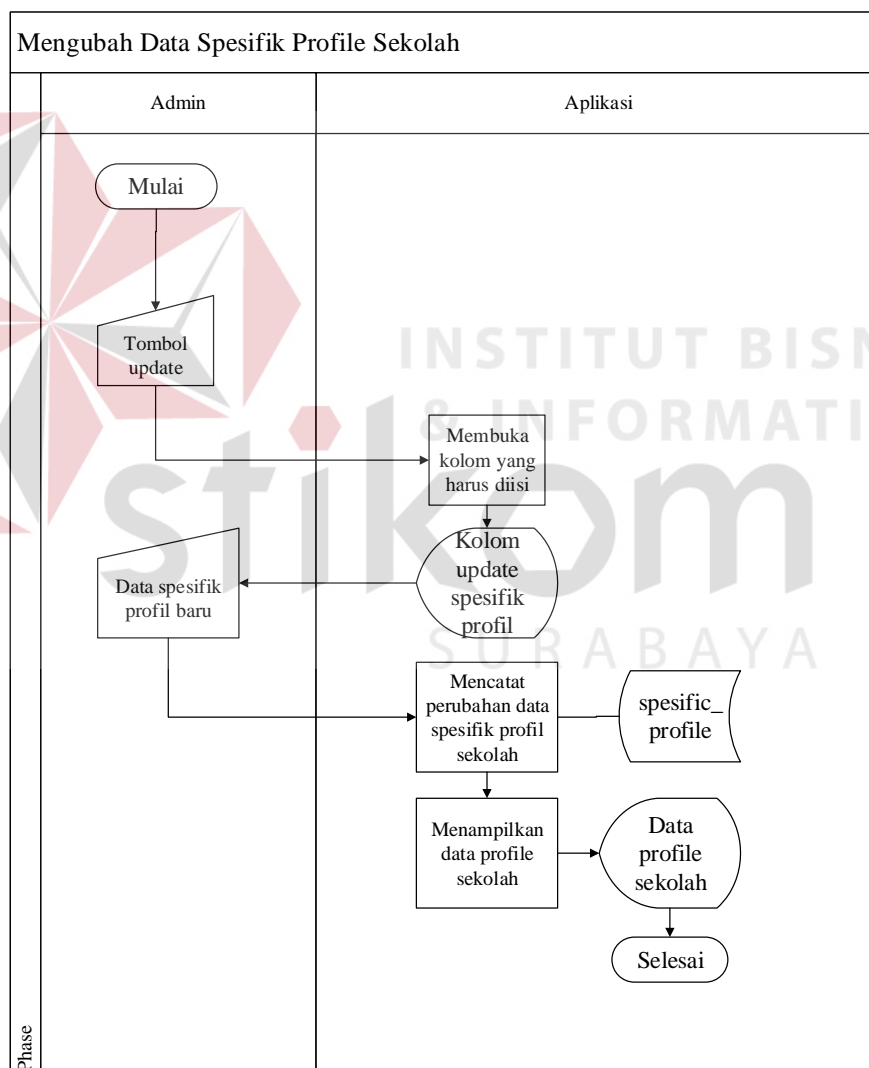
Mengubah Data Spesifik Profile Sekolah

Admin

Aplikasi

Mulai

Tombol update

Membuka kolom yang harus diisi

Kolom update spesifik profil

Data spesifik profil baru

Mencatat perubahan data spesifik profil sekolah

spesific_profile

Menampilkan data profile sekolah

Data profile sekolah

Selesai

Phase

INSTITUT BISN & INFORMATI stikom SURABAYA